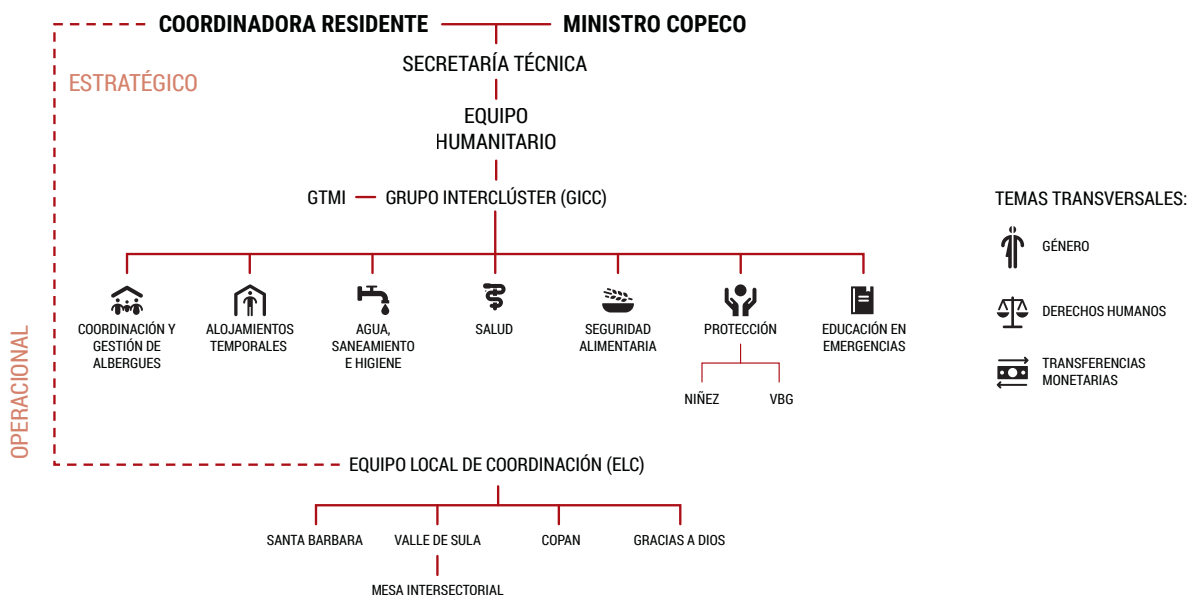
COORDINADORA RESIDENTE

MINISTRO COPECO

ESTRATÉGICO

SECRETARÍA TÉCNICA

EQUIPO HUMANITARIO

GTMI

GRUPO INTERCLÚSTER (GICC)

TEMAS TRANSVERSALES:

GÉNERO

DERECHOS HUMANOS

TRANSFERENCIAS MONETARIAS

OPERACIONAL

COORDINACIÓN Y GESTIÓN DE ALBERGUES

ALOJAMIENTOS TEMPORALES

AGUA, SANEAMIENTO E HIGIENE

SALUD

SEGURIDAD ALIMENTARIA

PROTECCIÓN

EDUCACIÓN EN EMERGENCIAS

NIÑEZ

VBG

EQUIPO LOCAL DE COORDINACIÓN (ELC)

SANTA BARBARA

VALLE DE SULA

COPAN

GRACIAS A DIOS

MESA INTERSECTORIAL